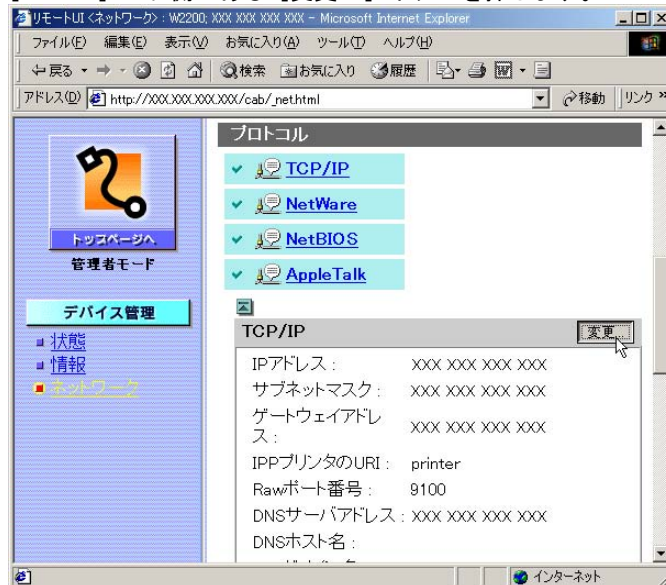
リモートUI <ネットワーク> : W2200; XXX XXX XXX XXX - Microsoft Internet Explorer

ファイル(F) 編集(E) 表示(V) お気に入り(A) ツール(T) ヘルプ(H)

← 戻る → ⊗ ⊡ ⌂ 検索 お気に入り 履歴

アドレス(D) http://XXX.XXX.XXX.XXX/cab/_net.html

移動 リンク »

トップページへ

管理者モード

デバイス管理

状態

情報

ネットワーク

プロトコル

TCP/IP

NetWare

NetBIOS

AppleTalk

TCP/IP

変更

| | |
|---|---|
| IPアドレス : | XXX XXX XXX XXX |
| サブネットマスク : | XXX XXX XXX XXX |
| ゲートウェイアドレス : | XXX XXX XXX XXX |
| IPPプリンタのURI : | printer |
| Rawポート番号 : | 9100 |
| DNSサーバアドレス : | XXX XXX XXX XXX |
| DNSホスト名 : | |

インターネット